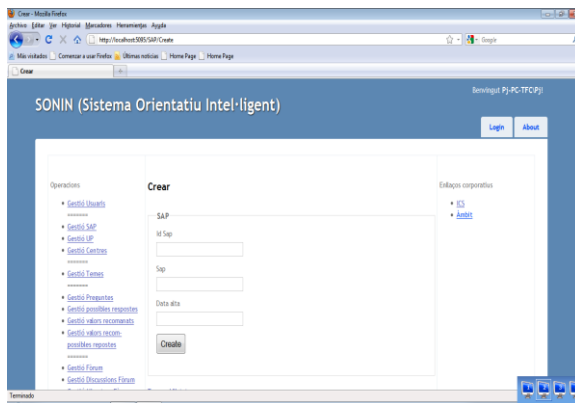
Crear - Mozilla Firefox

Archivo Editar Ver Historial Marcadores Herramientas Ayuda

http://localhost:5085/SAP/Create

Google

Más visitados Comenzar a usar Firefox Últimas noticias Home Page Home Page

Crear

SONIN (Sistema Orientatiu Intel·ligent)

Benvingut PJ-PC-TFC\PJ!

Login

About

Operacions

• Gestió Usuaris

=======

• Gestió SAP
• Gestió UP
• Gestió Centres

=======

• Gestió Temes

=======

• Gestió Preguntes
• Gestió possibles respostes
• Gestió valors recomanats
• Gestió valors recom. possibles repostes

=======

• Gestió Fòrum
• Gestió Discussions Fòrum

Crear

SAP

Id Sap

Sap

Data alta

Create

Enllaços corporatius

• ICS
• Àmbit

Terminado